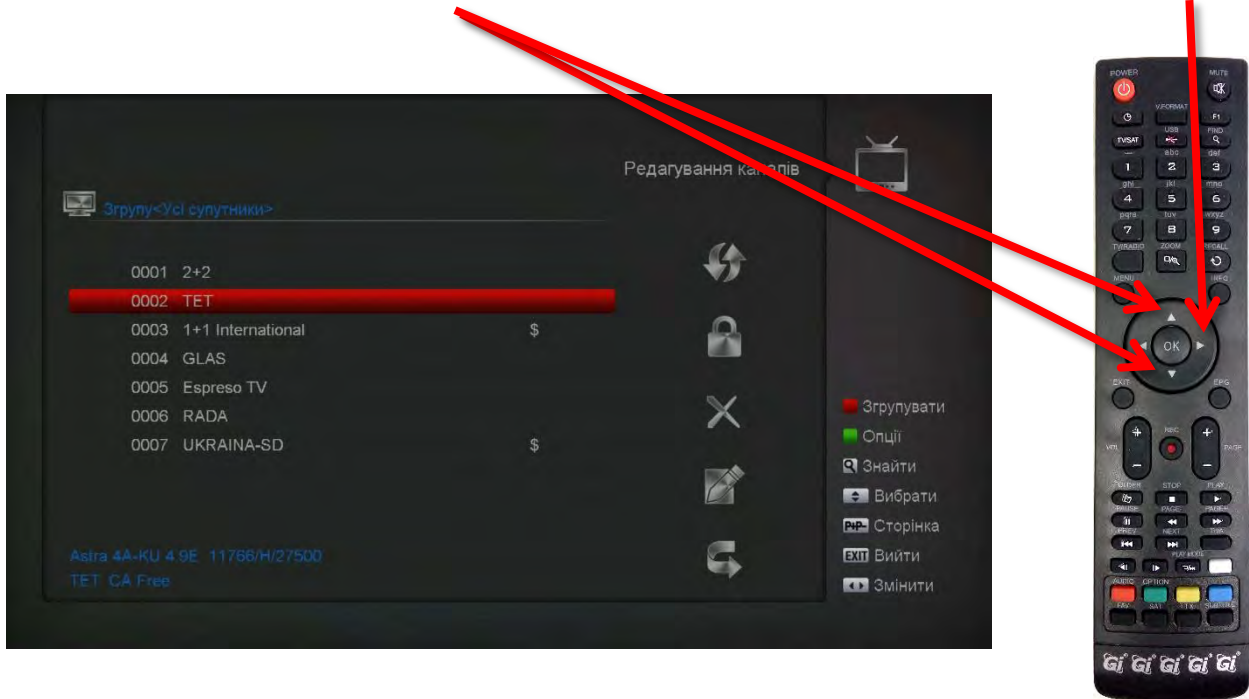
Редагування каналів

Згрупу<Усі супутники>

0001 2+2
0002 TET
0003 1+1 International $
0004 GLAS
0005 Espreso TV
0006 RADA
0007 UKRAINA-SD $

Astra 4A-KU 4.9E 11766/H/27500
TET CA Free

Згрупувати
Опції
Знайти
Вибрати
PIP Сторінка
EXIT Вийти
Змінити

POWER
MUTE
V.FORMAT
F1
TV/SAT
USB
FIND
abc
def
1
2
3
ghi
jkl
mno
4
5
6
pqrs
tuv
wxyz
7
8
9
TV/RADIO
ZOOM
RECALL
MENU
INFO
OK
EXIT
EPG
VOL
REC
PAGE
STOP
PLAY
PAUSE
PAGE
PREV
NEXT
PLAY MODE
AUDIO
OPTION
FAV
SAT
SUBTITLE
Gi Gi Gi Gi Gi